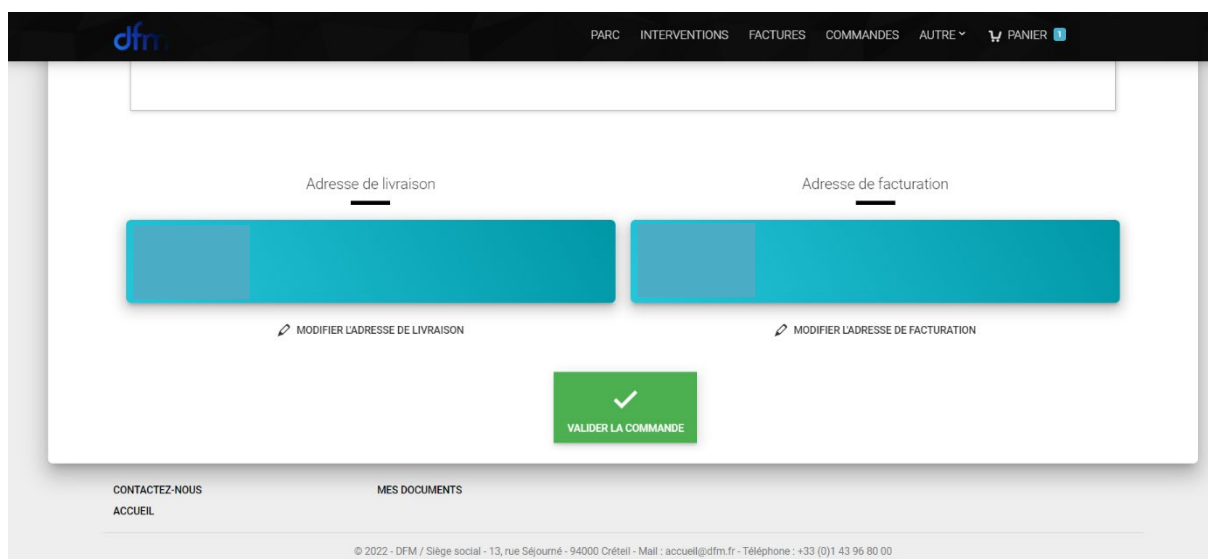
dfm

PARC INTERVENTIONS FACTURES COMMANDES AUTRE PANIER 1

Adresse de livraison

Adresse de facturation

MODIFIER L'ADRESSE DE LIVRAISON

MODIFIER L'ADRESSE DE FACTURATION

VALIDER LA COMMANDE

CONTACTEZ-NOUS

ACCUEIL

MES DOCUMENTS

© 2022 - DFM / Siège social - 13, rue Séjourné - 94000 Créteil - Mail : accueil@dfm.fr - Téléphone : +33 (0)1 43 96 80 00